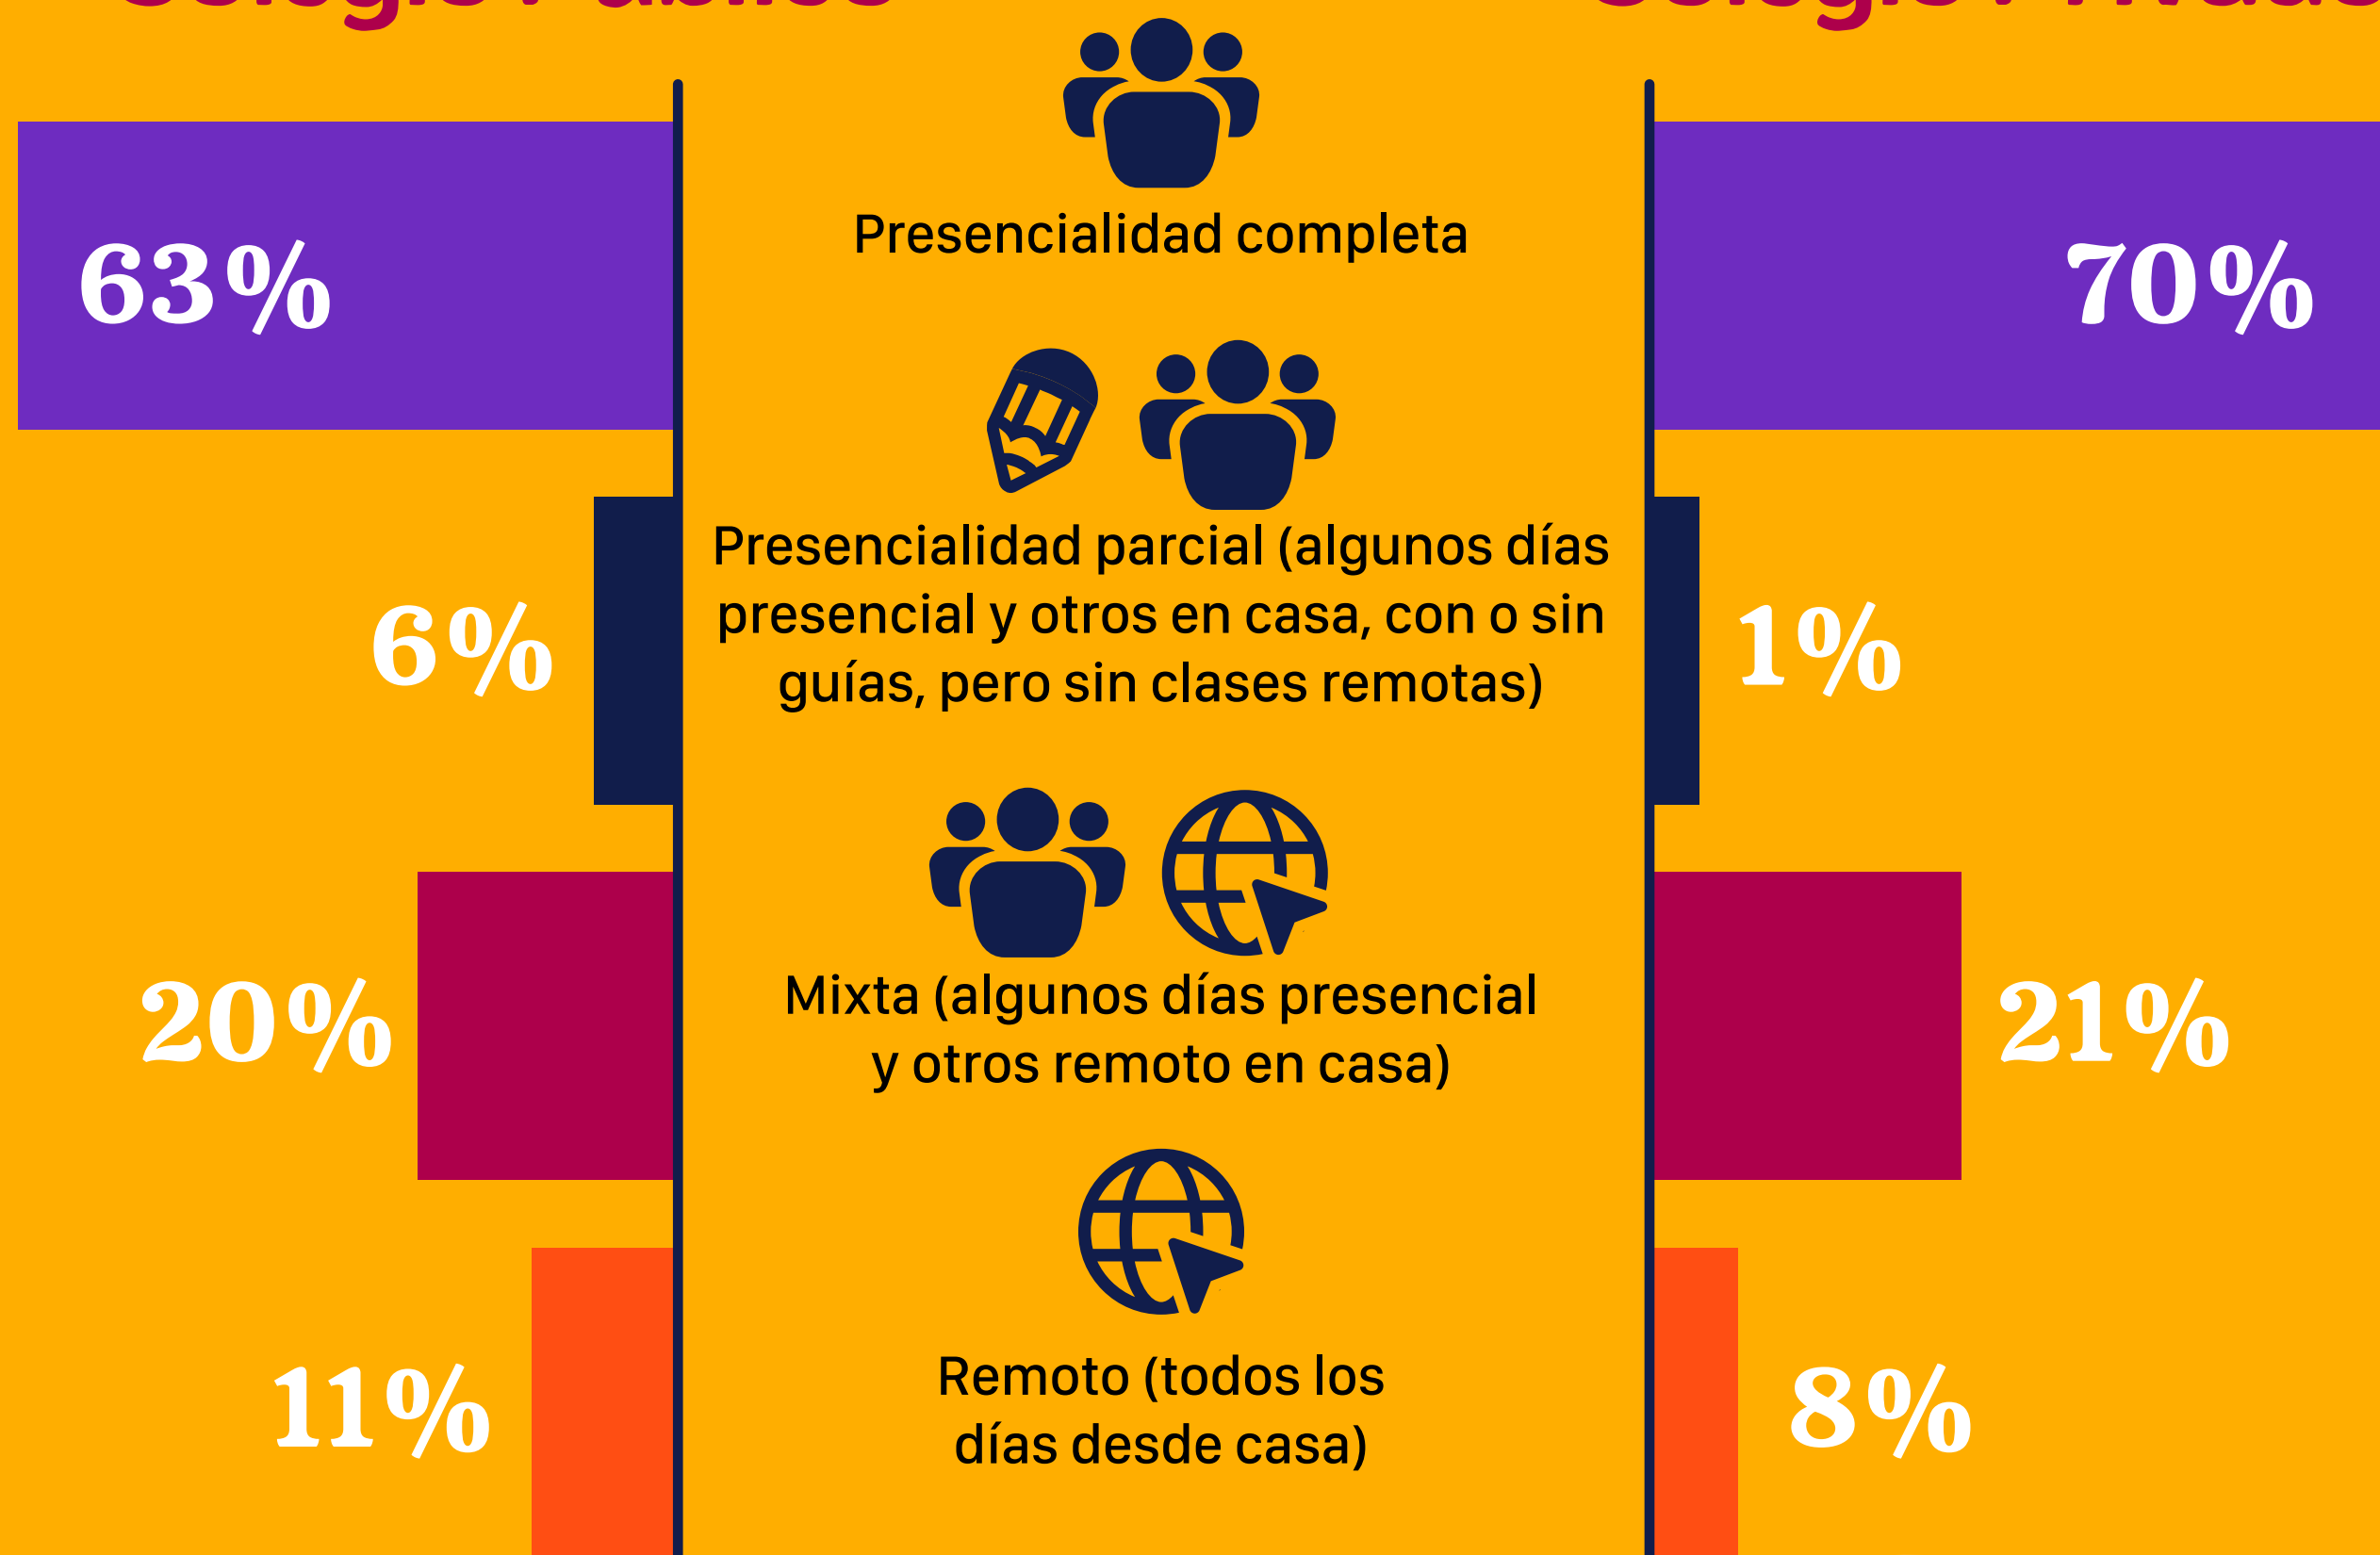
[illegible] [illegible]

63%

Presencialidad completa

70%

6%

Presencialidad parcial (algunos días presencial y otros en casa, con o sin guías, pero sin clases remotas)

1%

20%

Mixta (algunos días presencial y otros remoto en casa)

21%

11%

Remoto (todos los días desde casa)

8%